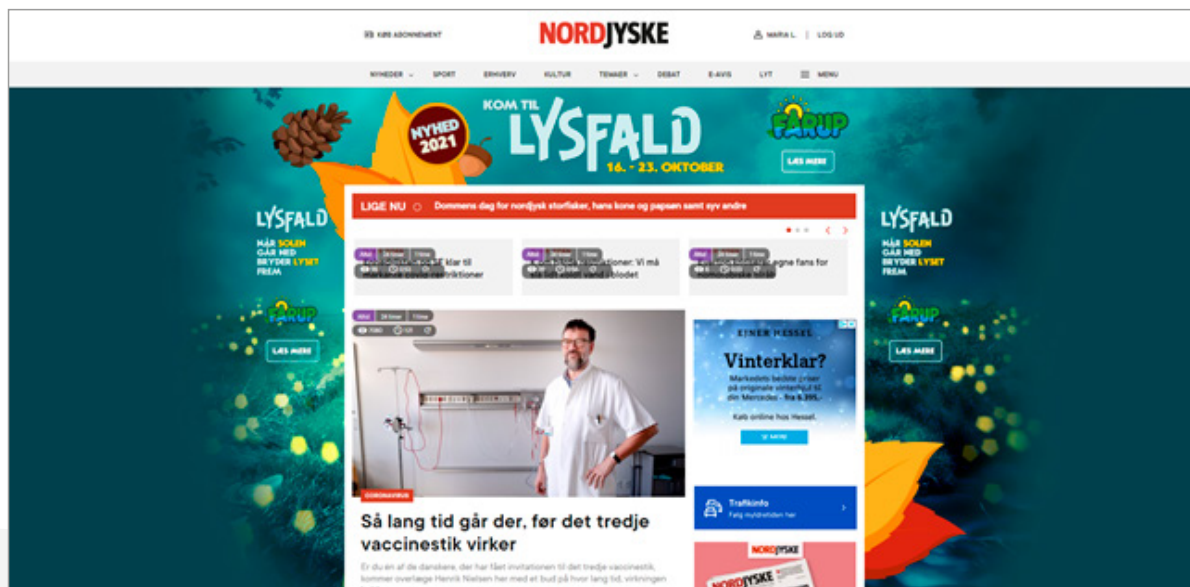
KØB ABONNEMENT

NORDJYSKE

MARIA L. | LOG UD

NYHEDER SPORT ERHVERV KULTUR TEMAER DEBAT E-AVIS LYT MENU

NYHED 2021

KOM TIL LYSFALD 16. - 23. OKTOBER

FÅRUP

LÆS MERE

LYSFALD

NÅR SOLEN GÅR NED BRYDER LYSET FREM

FÅRUP

LÆS MERE

LYSFALD

NÅR SOLEN GÅR NED BRYDER LYSET FREM

FÅRUP

LÆS MERE

LIGE NU Dommens dag for nordjysk storfisker, hans kone og papsøn samt syv andre

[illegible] klar til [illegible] restriktioner

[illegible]tioner: Vi må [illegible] blodet

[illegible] egne fans for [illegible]

CORONAVIRUS

Så lang tid går der, før det tredje vaccinestik virker

Er du en af de danskere, der har fået invitationen til det tredje vaccinestik, kommer overlæge Henrik Nielsen her med et bud på hvor lang tid, virkningen

EINER HESSEL

Vinterklar?

Markedets bedste priser på originale vinterhjul til din Mercedes - fra 6.395,-

Køb online hos Hessel.

SE MERE

Trafikinfo

Følg myldretiden her

NORDJYSKE

NORDJYSKE